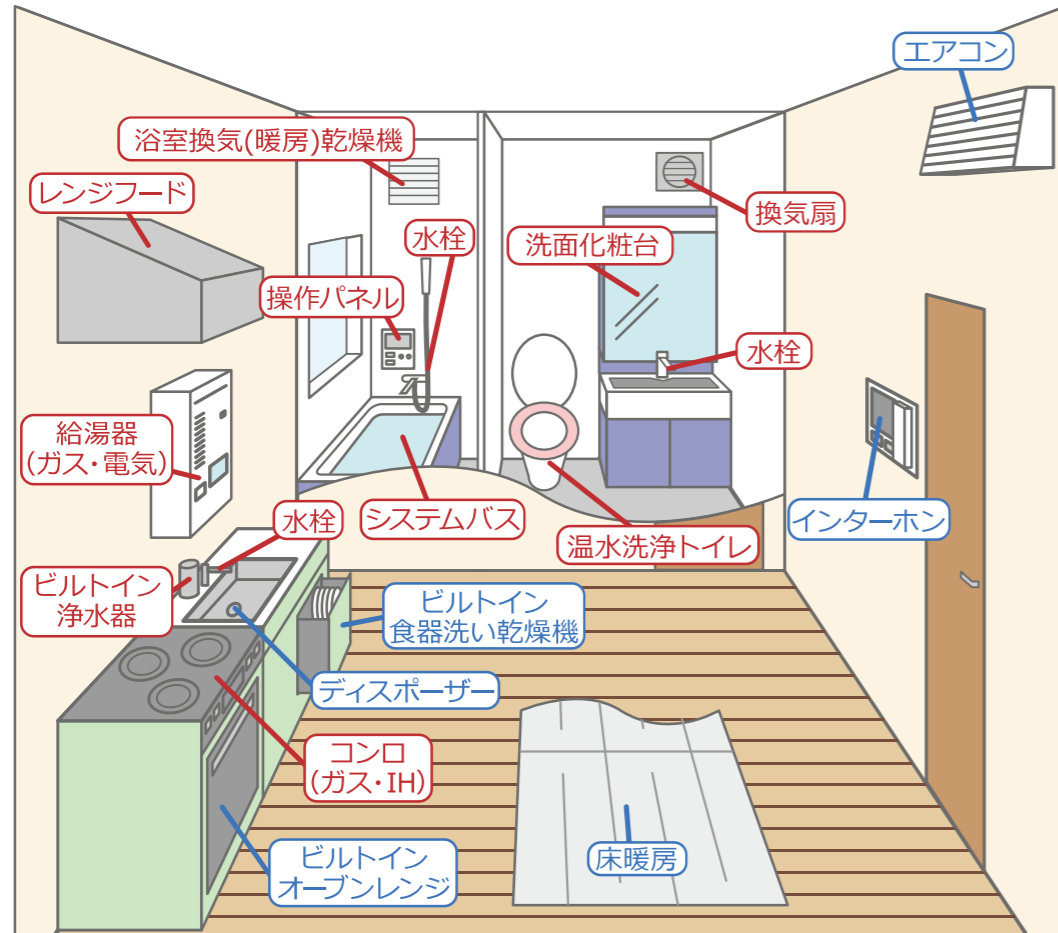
エアコン

浴室換気(暖房)乾燥機

レンジフード

換気扇

水栓

洗面化粧台

操作パネル

水栓

給湯器
(ガス・電気)

システムバス

温水洗浄トイレ

インターホン

水栓

ビルトイン
浄水器

ビルトイン
食器洗い乾燥機

ディスポーザー

コンロ
(ガス・IH)

床暖房

ビルトイン
オーブンレンジ